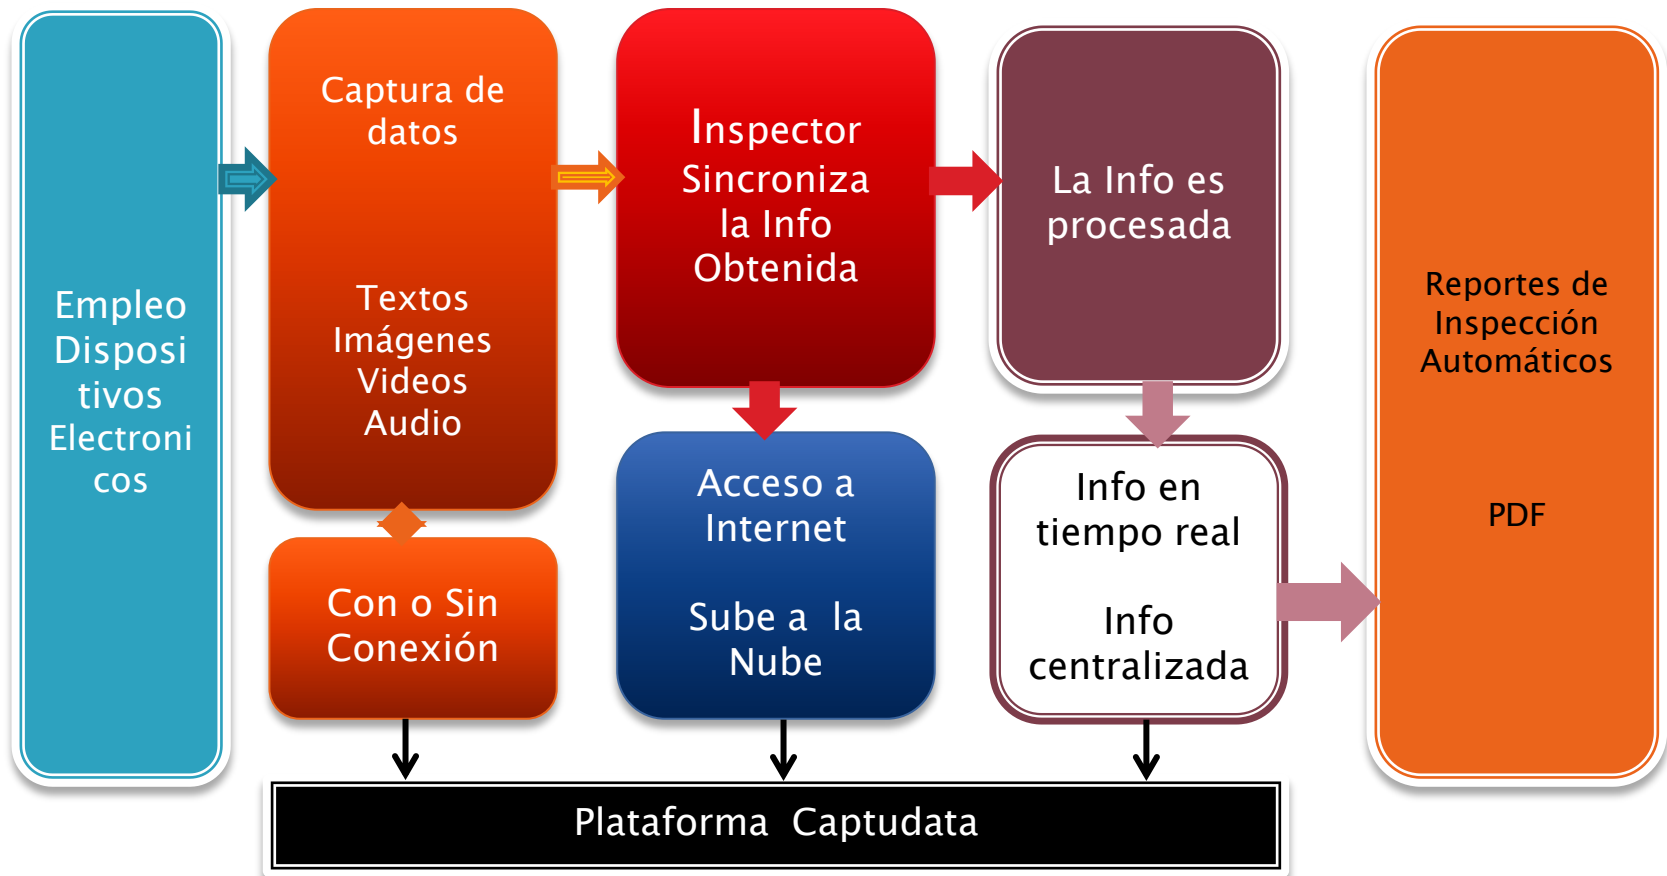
Empleo Disposi tivos Electroni cos

Captura de datos

Textos
Imágenes
Videos
Audio

Con o Sin Conexión

Inspector Sincroniza la Info Obtenida

Acceso a Internet

Sube a la Nube

La Info es procesada

Info en tiempo real

Info centralizada

Reportes de Inspección Automáticos

PDF

Plataforma Captudata